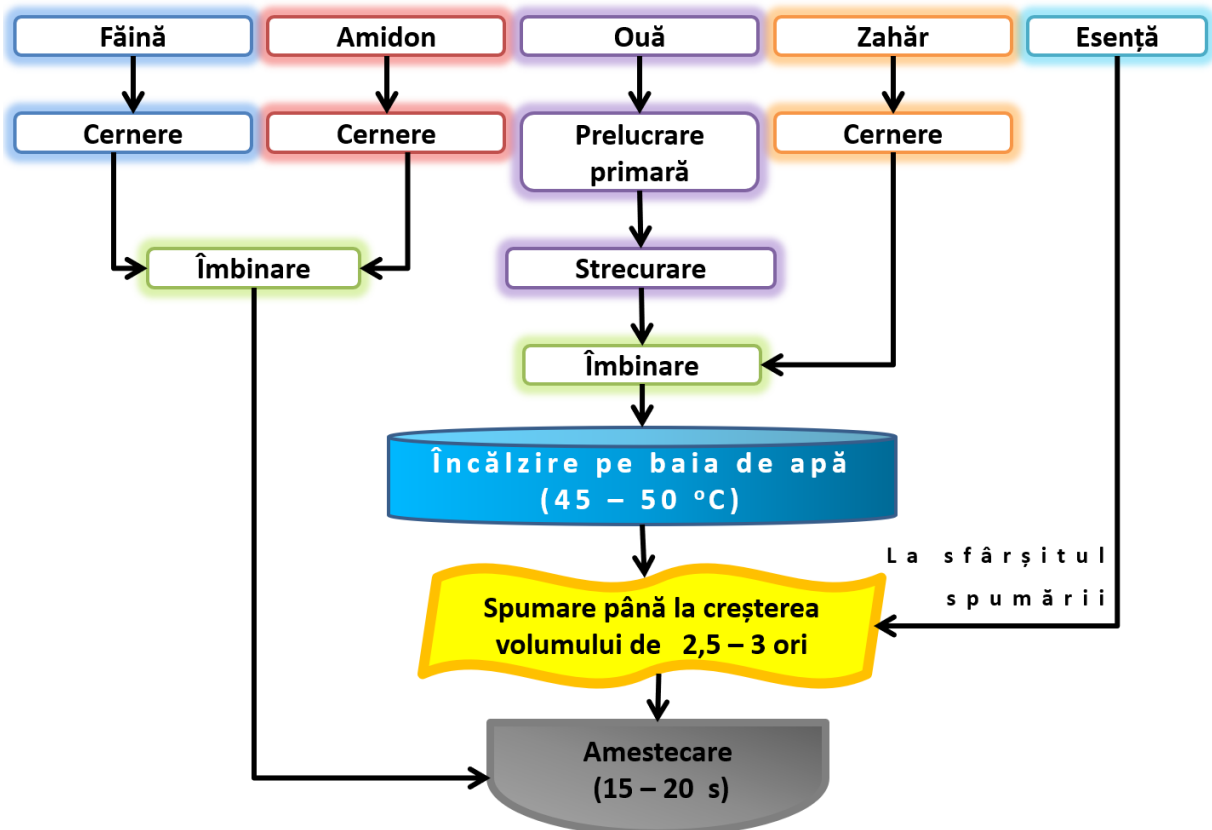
Făină

Amidon

Ouă

Zahăr

Esență

Cernere

Cernere

Prelucrare primară

Cernere

Îmbinare

Strecurare

Îmbinare

Încălzire pe baia de apă (45 – 50 $^{o}$C)

La sfârșitul spumării

Spumare până la creșterea volumului de 2,5 – 3 ori

Amestecare (15 – 20 s)